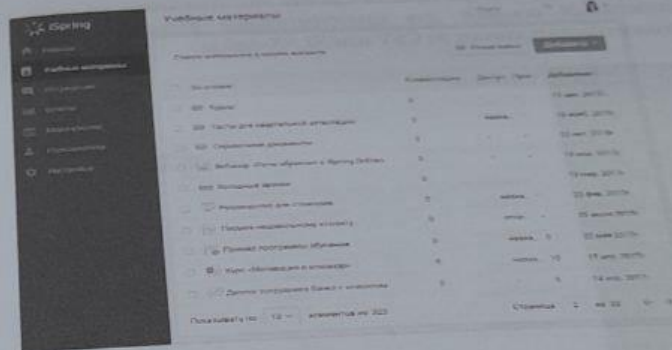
iSpring

Учебные материалы

Курсы

Тесты для квартальной аттестации

Справочные документы

Вебинар: Итоги обучения в iSpring Online

Вводный тренинг

Руководство для стажеров

Продукт

Пример программы обучения

Курс «Мотивация к команде»

Показывать по 10 элементов из 322

Страница 1 из 33

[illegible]